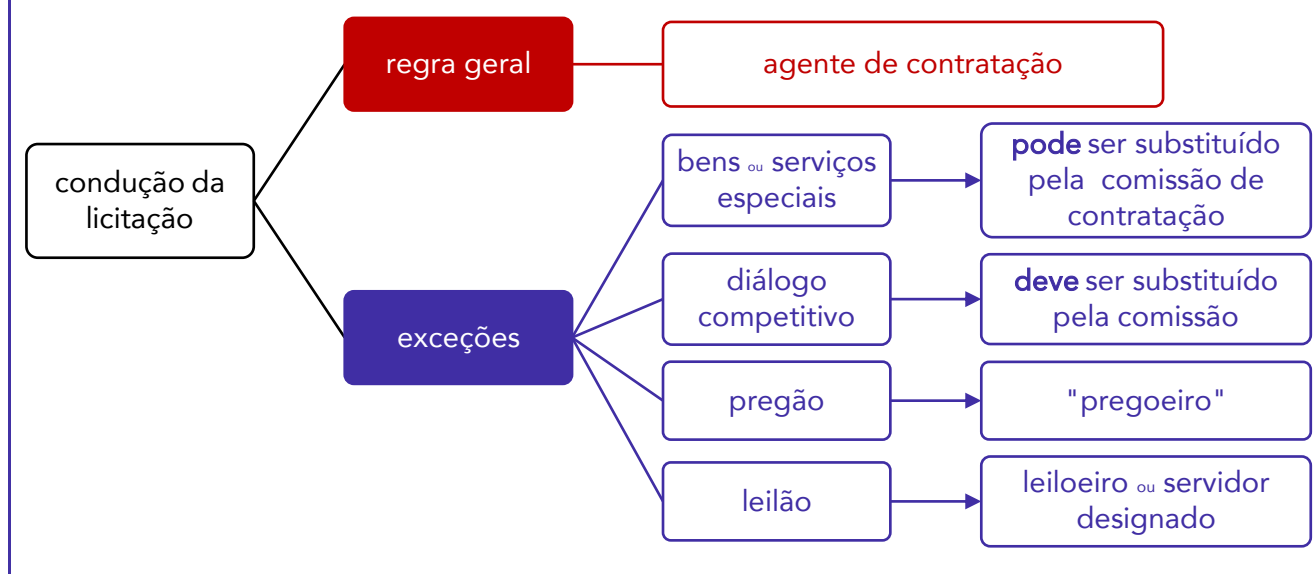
condução da licitação

regra geral

agente de contratação

exceções

bens ou serviços especiais

pode ser substituído pela comissão de contratação

diálogo competitivo

deve ser substituído pela comissão

pregão

"pregoeiro"

leilão

leiloeiro ou servidor designado